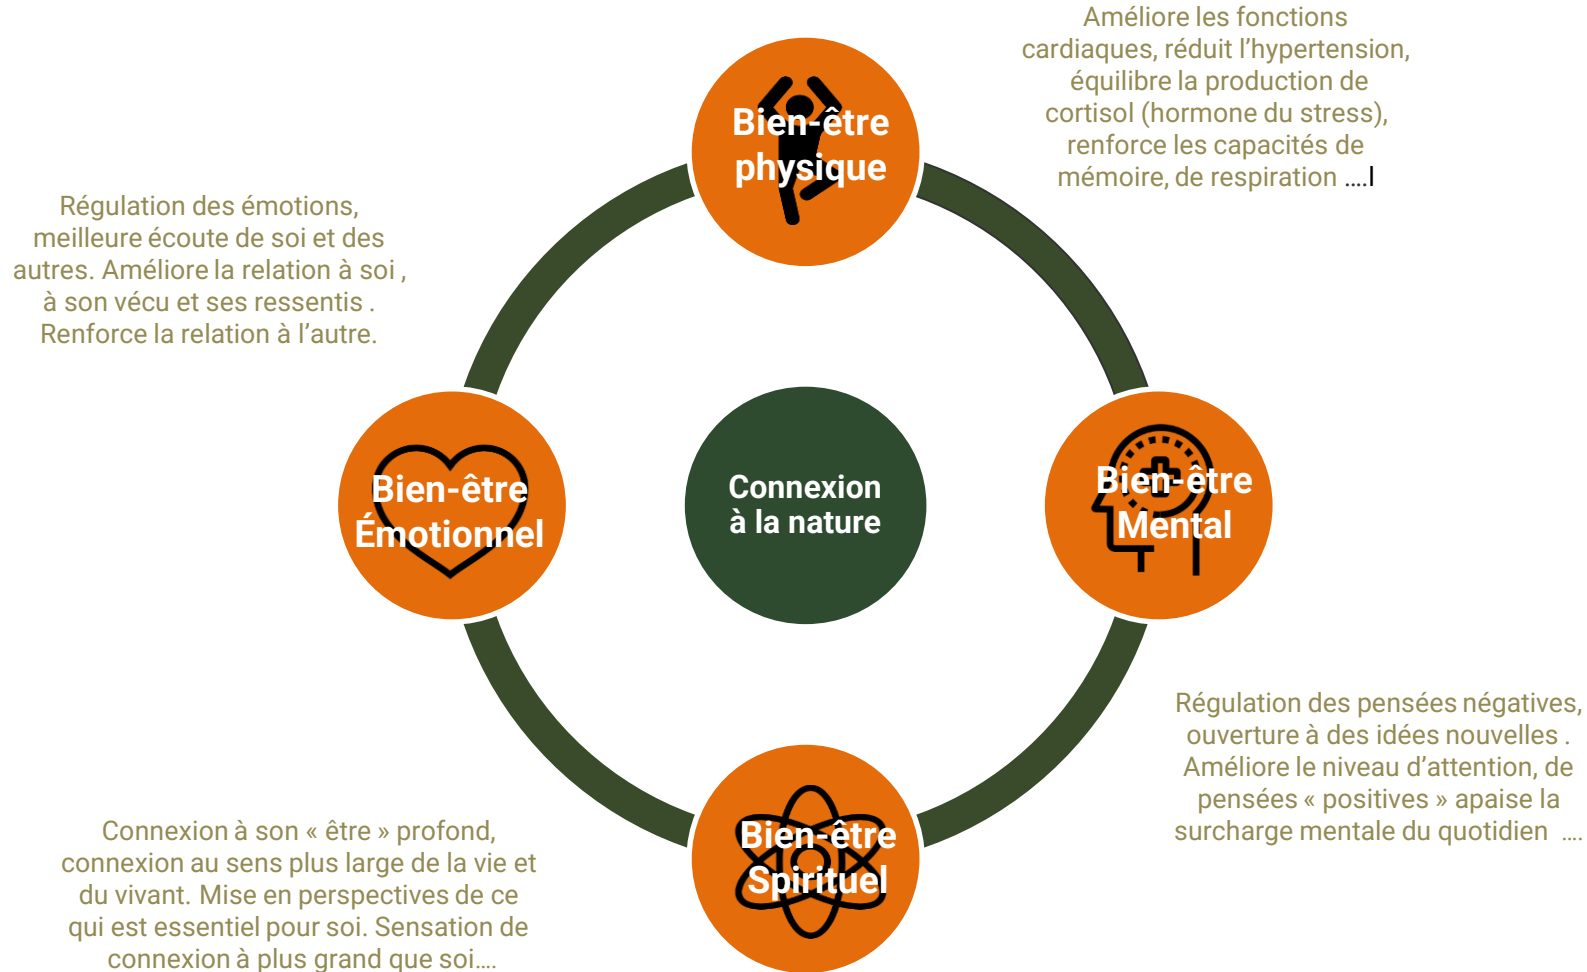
Améliore les fonctions cardiaques, réduit l'hypertension, équilibre la production de cortisol (hormone du stress), renforce les capacités de mémoire, de respiration ….l

Bien-être physique

Régulation des émotions, meilleure écoute de soi et des autres. Améliore la relation à soi , à son vécu et ses ressentis . Renforce la relation à l'autre.

Bien-être Émotionnel

Connexion à la nature

Bien-être Mental

Régulation des pensées négatives, ouverture à des idées nouvelles . Améliore le niveau d'attention, de pensées « positives » apaise la surcharge mentale du quotidien ….

Connexion à son « être » profond, connexion au sens plus large de la vie et du vivant. Mise en perspectives de ce qui est essentiel pour soi. Sensation de connexion à plus grand que soi….

Bien-être Spirituel